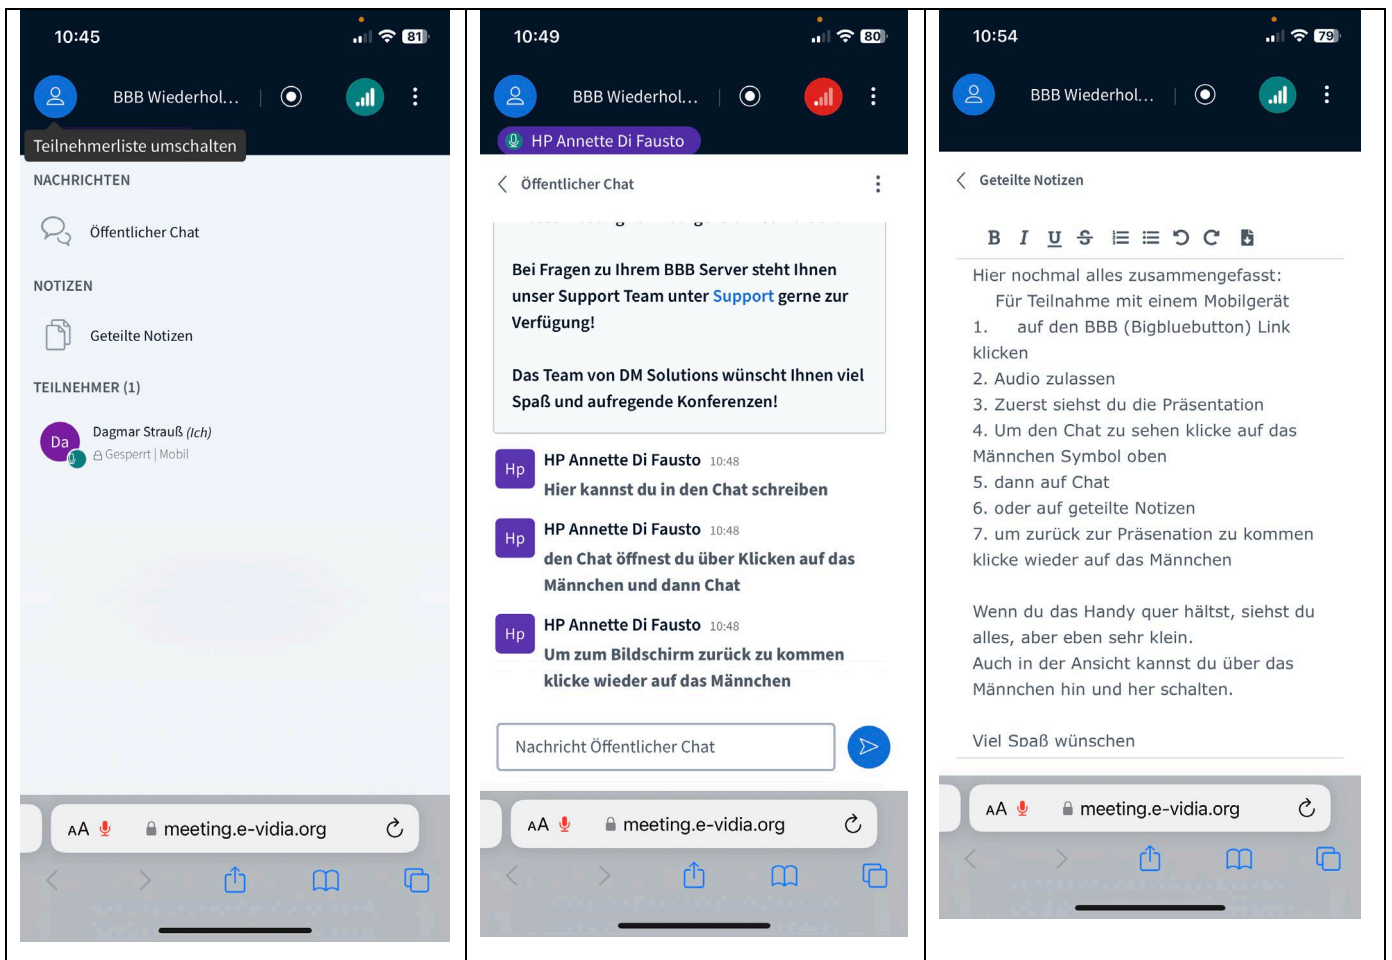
10:45

81

BBB Wiederhol...

Teilnehmerliste umschalten

NACHRICHTEN

Öffentlicher Chat

NOTIZEN

Geteilte Notizen

TEILNEHMER (1)

Da

Dagmar Strauß (Ich)

Gesperrt | Mobil

AA meeting.e-vidia.org

10:49

80

BBB Wiederhol...

HP Annette Di Fausto

Öffentlicher Chat

Bei Fragen zu Ihrem BBB Server steht Ihnen unser Support Team unter Support gerne zur Verfügung!

Das Team von DM Solutions wünscht Ihnen viel Spaß und aufregende Konferenzen!

Hp HP Annette Di Fausto 10:48
Hier kannst du in den Chat schreiben

Hp HP Annette Di Fausto 10:48
den Chat öffnest du über Klicken auf das Männchen und dann Chat

Hp HP Annette Di Fausto 10:48
Um zum Bildschirm zurück zu kommen klicke wieder auf das Männchen

Nachricht Öffentlicher Chat

AA meeting.e-vidia.org

10:54

79

BBB Wiederhol...

Geteilte Notizen

B I U S

Hier nochmal alles zusammengefasst:
Für Teilnahme mit einem Mobilgerät
1. auf den BBB (Bigbluebutton) Link klicken
2. Audio zulassen
3. Zuerst siehst du die Präsentation
4. Um den Chat zu sehen klicke auf das Männchen Symbol oben
5. dann auf Chat
6. oder auf geteilte Notizen
7. um zurück zur Präsenation zu kommen klicke wieder auf das Männchen

Wenn du das Handy quer hältst, siehst du alles, aber eben sehr klein.
Auch in der Ansicht kannst du über das Männchen hin und her schalten.

Viel Spaß wünschen

AA meeting.e-vidia.org